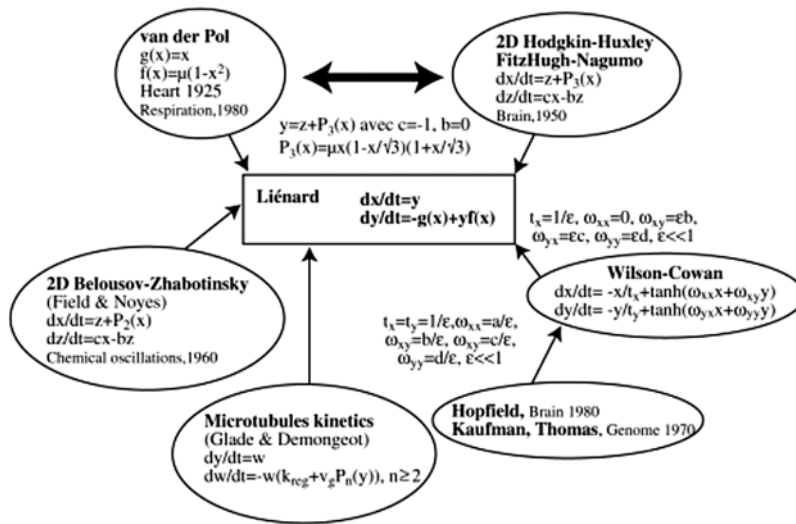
**van der Pol**
$g(x)=x$
$f(x)=\mu(1-x^2)$
Heart 1925
Respiration,1980

**2D Hodgkin-Huxley FitzHugh-Nagumo**
$dx/dt=z+P_3(x)$
$dz/dt=cx-bz$
Brain,1950

$y=z+P_3(x)$ avec $c=-1$, $b=0$
$P_3(x)=\mu x(1-x/\sqrt{3})(1+x/\sqrt{3})$

**Liénard**
**$dx/dt=y$**
**$dy/dt=-g(x)+yf(x)$**

$t_x=1/\varepsilon$, $\omega_{xx}=0$, $\omega_{xy}=\varepsilon b$, $\omega_{yx}=\varepsilon c$, $\omega_{yy}=\varepsilon d$, $\varepsilon<<1$

**2D Belousov-Zhabotinsky**
(Field & Noyes)
$dx/dt=z+P_2(x)$
$dz/dt=cx-bz$
Chemical oscillations,1960

**Wilson-Cowan**
$dx/dt=-x/t_x+\tanh(\omega_{xx}x+\omega_{xy}y)$
$dy/dt=-y/t_y+\tanh(\omega_{yx}x+\omega_{yy}y)$

$t_x=t_y=1/\varepsilon$, $\omega_{xx}=a/\varepsilon$, $\omega_{xy}=b/\varepsilon$, $\omega_{xy}=c/\varepsilon$, $\omega_{yy}=d/\varepsilon$, $\varepsilon<<1$

**Microtubules kinetics**
(Glade & Demongeot)
$dy/dt=w$
$dw/dt=-w(k_{reg}+v_gP_n(y))$, $n\geq2$

**Hopfield**, Brain 1980
**Kaufman, Thomas**, Genome 1970